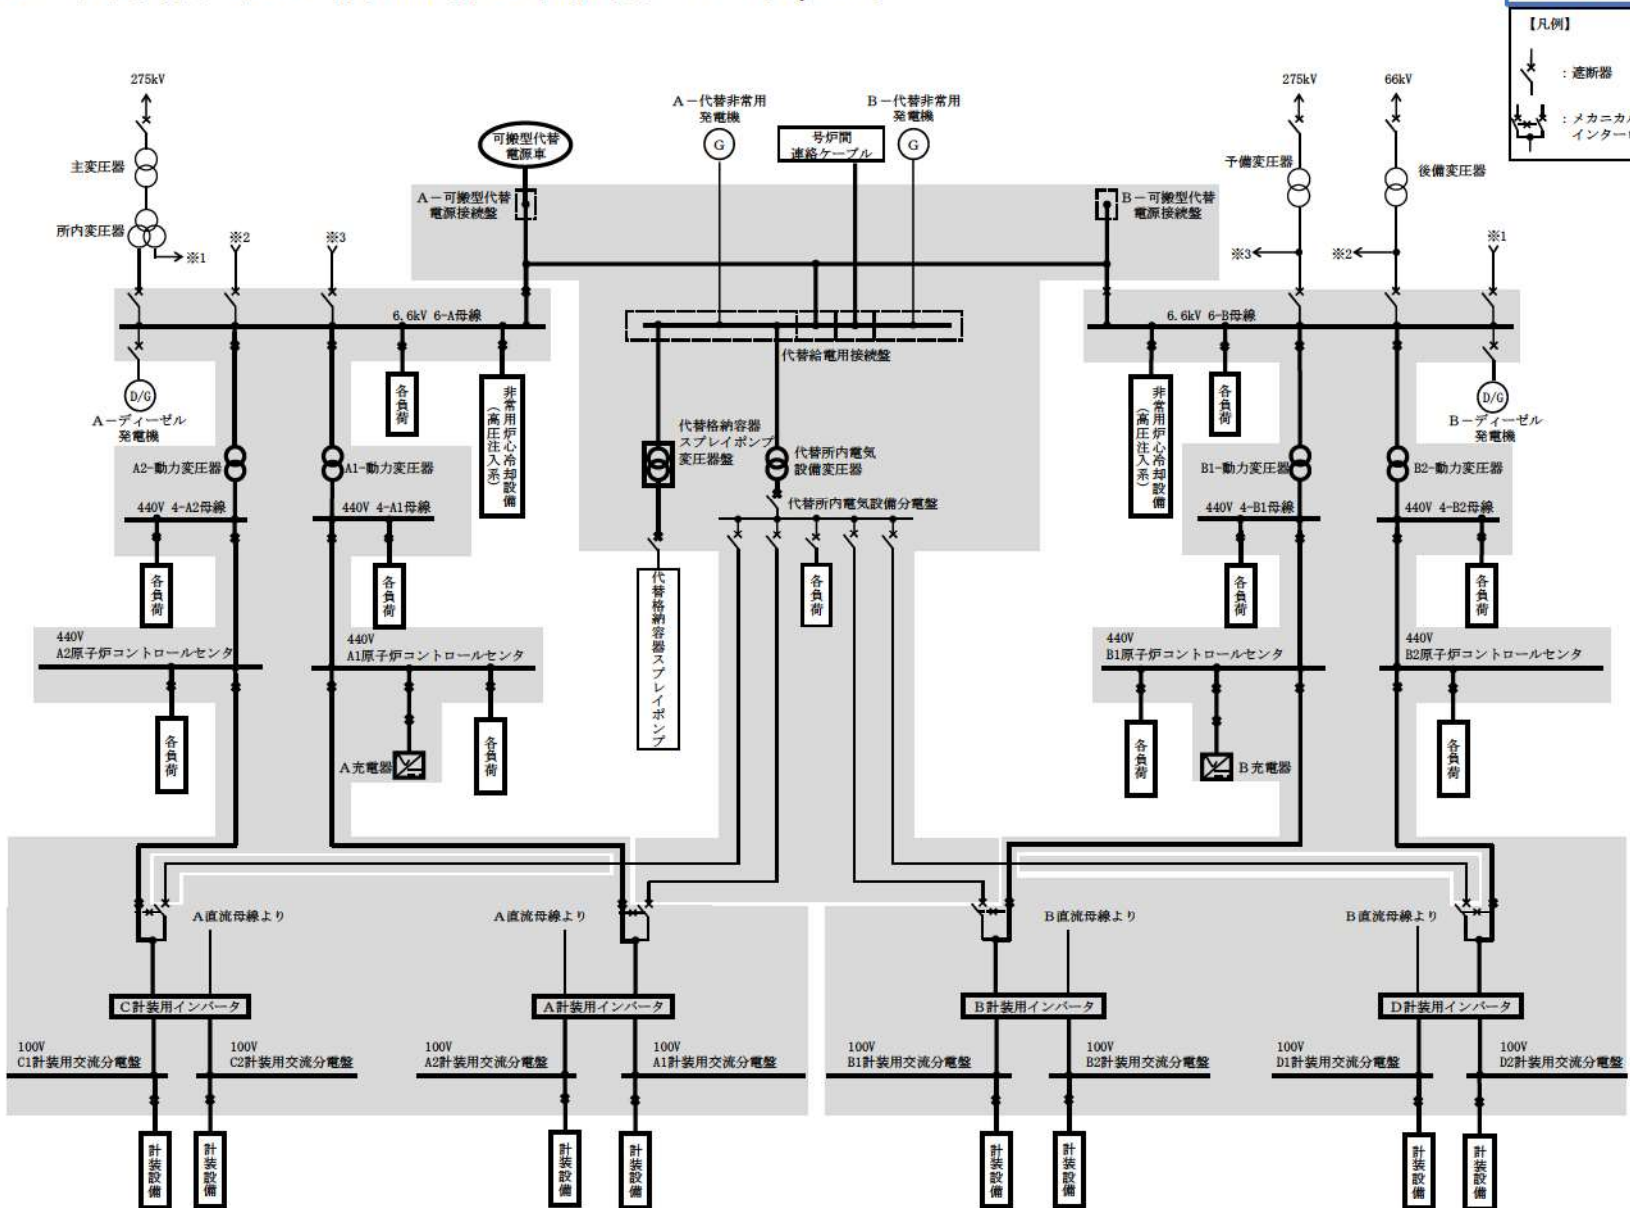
【凡例】
：遮断器
：メカニカ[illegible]
インター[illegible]

275kV
主変圧器
所内変圧器
※1
※2
※3
可搬型代替電源車
A－可搬型代替電源接続盤
A－代替非常用発電機
G
号炉間連絡ケーブル
B－代替非常用発電機
G
B－可搬型代替電源接続盤
275kV
66kV
予備変圧器
後備変圧器
※3
※2
※1

6.6kV 6-A母線
各負荷
非常用炉心冷却設備（高圧注入系）
代替給電用接続盤
6.6kV 6-B母線
非常用炉心冷却設備（高圧注入系）
各負荷

D/G
A－ディーゼル発電機
D/G
B－ディーゼル発電機

A2-動力変圧器
A1-動力変圧器
代替格納容器スプレイポンプ変圧器盤
代替所内電気設備変圧器
代替所内電気設備分電盤
B1-動力変圧器
B2-動力変圧器

440V 4-A2母線
440V 4-A1母線
440V 4-B1母線
440V 4-B2母線
各負荷
各負荷
各負荷
各負荷
各負荷
代替格納容器スプレイポンプ

440V
A2原子炉コントロールセンタ
440V
A1原子炉コントロールセンタ
440V
B1原子炉コントロールセンタ
440V
B2原子炉コントロールセンタ
各負荷
A充電器
各負荷
各負荷
B充電器
各負荷

A直流母線より
A直流母線より
B直流母線より
B直流母線より

C計装用インバータ
A計装用インバータ
B計装用インバータ
D計装用インバータ

100V
C1計装用交流分電盤
100V
C2計装用交流分電盤
100V
A2計装用交流分電盤
100V
A1計装用交流分電盤
100V
B1計装用交流分電盤
100V
B2計装用交流分電盤
100V
D1計装用交流分電盤
100V
D2計装用交流分電盤

計装設備
計装設備
計装設備
計装設備
計装設備
計装設備
計装設備
計装設備